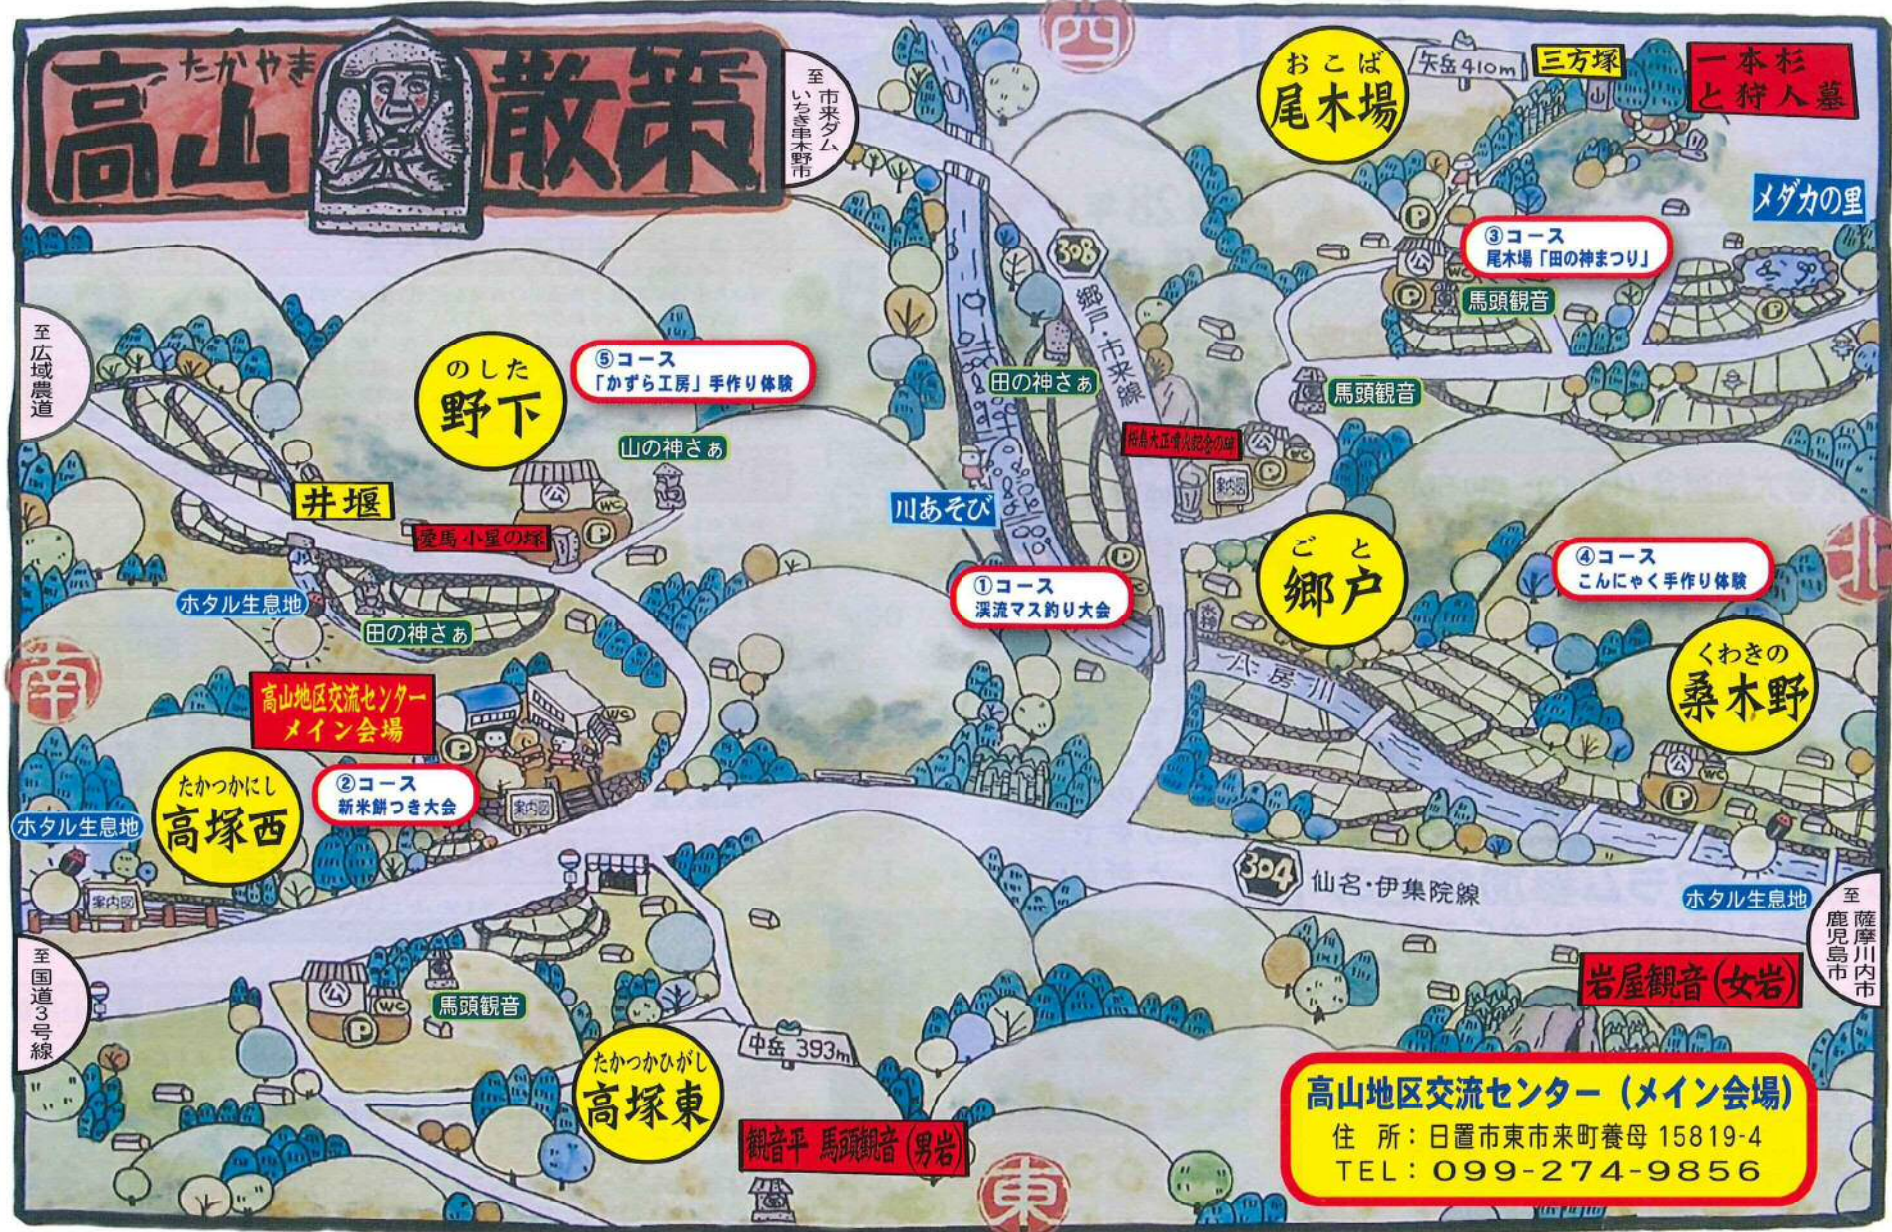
たかやま
高山散策

至 市来ダム いちき串木野市

西

おこば
尾木場

矢岳 410m

三方塚

一本杉と狩人墓

メダカの里

③コース
尾木場「田の神まつり」

馬頭観音

308

郷戸・市来線

至 広域農道

のした
野下

⑤コース
「かずら工房」手作り体験

山の神さぁ

田の神さぁ

馬頭観音

井堰

愛馬小屋の跡

川あそび

ホタル生息地

田の神さぁ

①コース
渓流マス釣り大会

ごと
郷戸

④コース
こんにゃく手作り体験

北

南

大房川

くわきの
桑木野

高山地区交流センター
メイン会場

たかつかにし
高塚西

②コース
新米餅つき大会

案内図

ホタル生息地

案内図

304

仙名・伊集院線

ホタル生息地

至 薩摩川内市 鹿児島市

至 国道3号線

馬頭観音

岩屋観音(女岩)

中岳 393m

たかつかひがし
高塚東

観音平 馬頭観音(男岩)

東

高山地区交流センター(メイン会場)
住 所:日置市東市来町養母 15819-4
TEL:099-274-9856